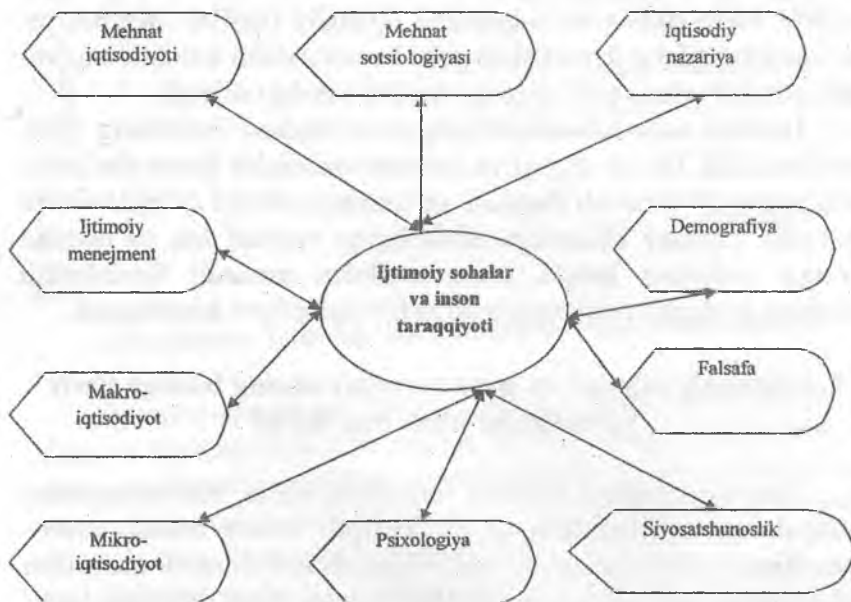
Mehnat iqtisodiyoti

Mehnat sotsiologiyasi

Iqtisodiy nazariya

Ijtimoiy menejment

Demografiya

Ijtimoiy sohalar va inson taraqqiyoti

Falsafa

Makro-iqtisodiyot

Mikro-iqtisodiyot

Psixologiya

Siyosatshunoslik